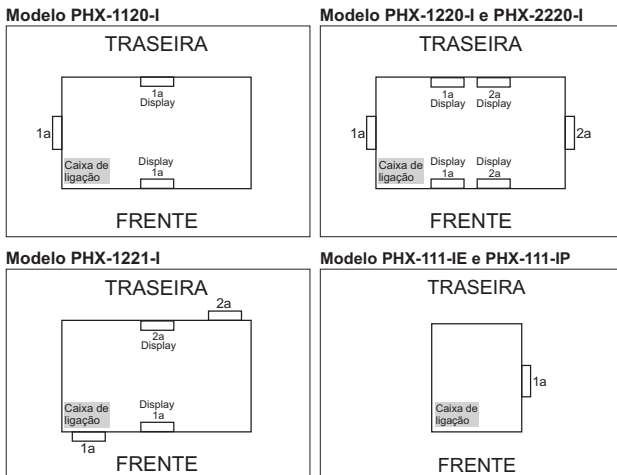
Modelo PHX-1120-I

TRASEIRA

1a
Display

1a

Caixa de ligação

Display
1a

FRENTE

Modelo PHX-1220-I e PHX-2220-I

TRASEIRA

1a
Display

2a
Display

1a

2a

Caixa de ligação

Display
1a

Display
2a

FRENTE

Modelo PHX-1221-I

TRASEIRA

2a

2a
Display

Caixa de ligação

Display
1a

1a

FRENTE

Modelo PHX-111-IE e PHX-111-IP

TRASEIRA

1a

Caixa de ligação

FRENTE